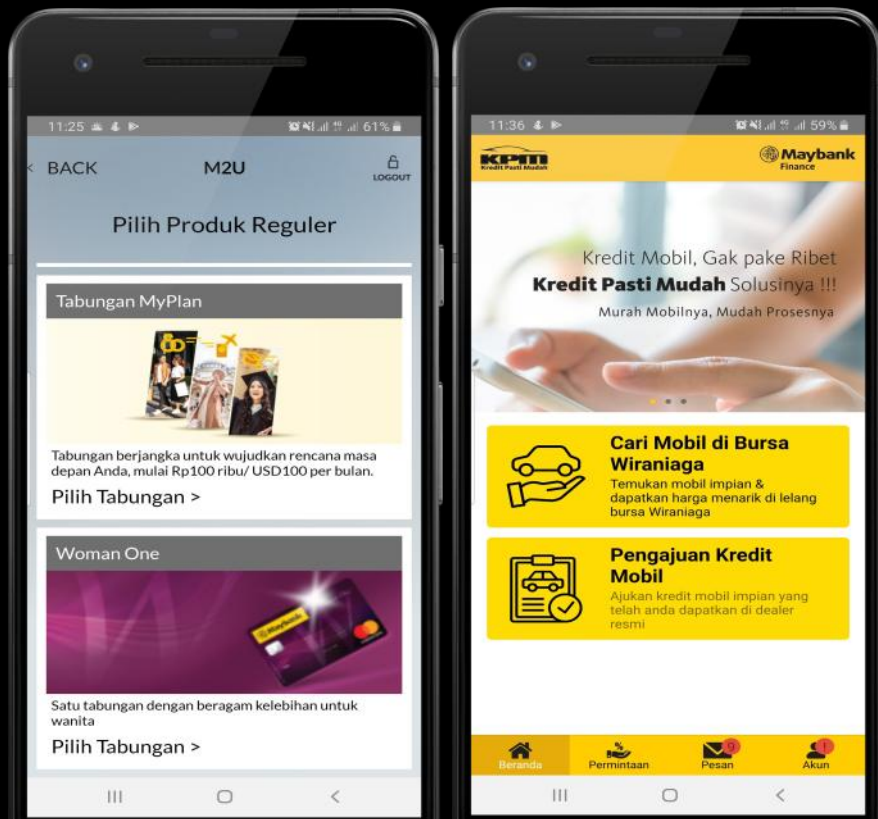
11:25

61%

< BACK

M2U

LOGOUT

Pilih Produk Reguler

Tabungan MyPlan

Tabungan berjangka untuk wujudkan rencana masa depan Anda, mulai Rp100 ribu/ USD100 per bulan.

Pilih Tabungan >

Woman One

Maybank

Satu tabungan dengan beragam kelebihan untuk wanita

Pilih Tabungan >

11:36

59%

KPM

Kredit Pasti Mudah

Maybank Finance

Kredit Mobil, Gak pake Ribet

Kredit Pasti Mudah Solusinya !!!

Murah Mobilnya, Mudah Prosesnya

Cari Mobil di Bursa Wiraniaga

Temukan mobil impian & dapatkan harga menarik di lelang bursa Wiraniaga

Pengajuan Kredit Mobil

Ajukan kredit mobil impian yang telah anda dapatkan di dealer resmi

Beranda

Permintaan

Pesan

Akun